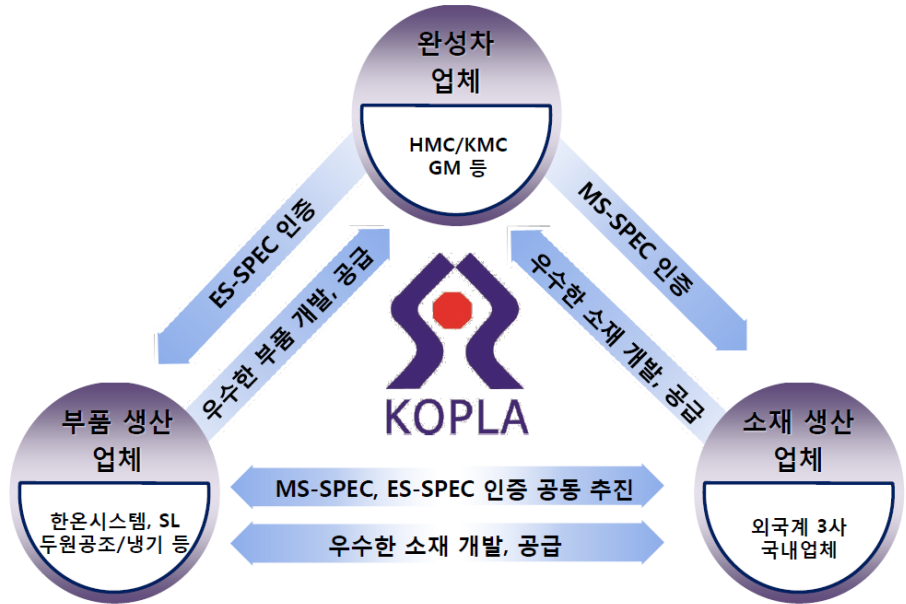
완성차
업체

HMC/KMC
GM 등

ES-SPEC 인증

우수한 부품 개발, 공급

MS-SPEC 인증

우수한 소재 개발, 공급

KOPLA

부품 생산
업체

한온시스템, SL
두원공조/냉기 등

MS-SPEC, ES-SPEC 인증 공동 추진

우수한 소재 개발, 공급

소재 생산
업체

외국계 3사
국내업체